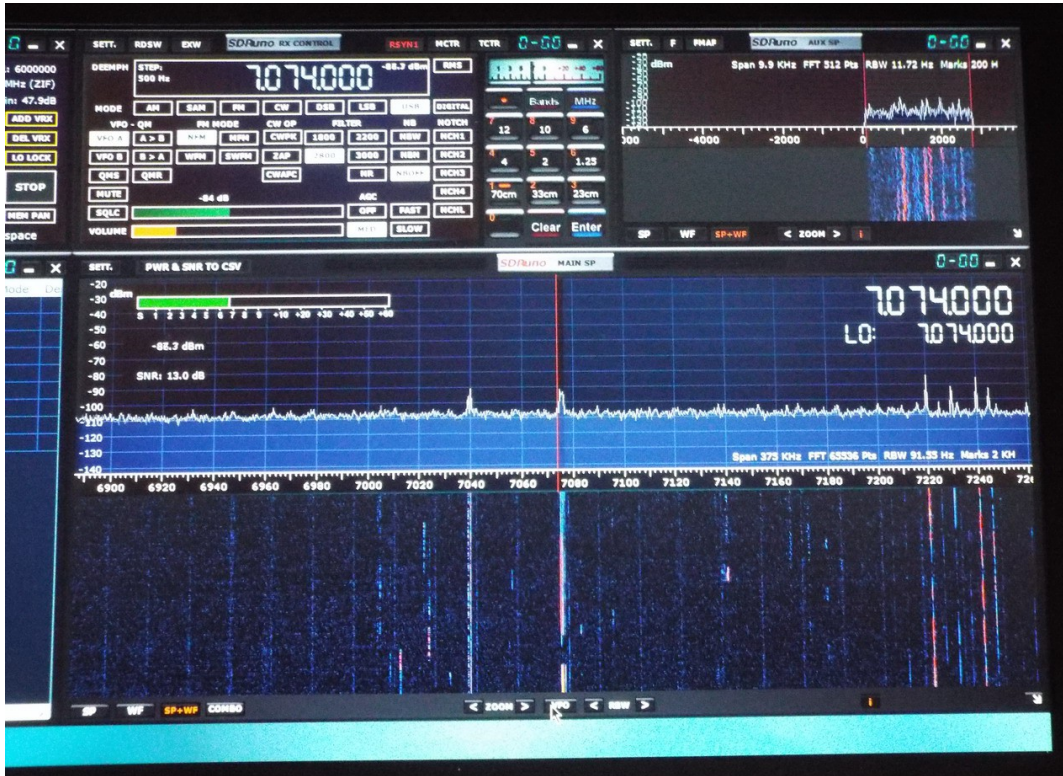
0-00 _ X
: 6000000
MHz (ZIF)
in: 47.9dB
ADD VRX
DEL VRX
LO LOCK
STOP
MEM PAN
space

SETT. RDSW EXW SDRuno RX CONTROL RSYN1 MCTR TCTR 0-00 _ X
DEEMPH STEP: 500 Hz 7.074.000 -85.7 dBm RMS
MODE AM SAM FM CW DSB LSB USB DIGITAL
VFO - QM FM MODE CW OP FILTER NB NOTCH
VFO A A > B N-FM MFM CWPK 1800 2200 NBW NCH1
VFO B B > A WFM SWFM ZAP 2800 3000 NBN NCH2
QMS QMR CWAFC NR NBOFF NCH3
MUTE -84 dB AGC NCH4
SQLC OFF FAST NCHL
VOLUME MED SLOW
Bands MHz
12 10 6
4 2 1.25
70cm 33cm 23cm
0 Clear Enter

SETT. F PMAF SDRuno AUX SP 0-00 _ X
dBm Span 9.9 KHz FFT 512 Pts RBW 11.72 Hz Marks 200 H
00 -4000 -2000 0 2000
SP WF SP+WF < ZOOM > i

0 _ X
Mode De

SETT. PWR & SNR TO CSV SDRuno MAIN SP 0-00 _ X
-20 dBm
-30
-40
-50
-60
-70
-80
-90
-100
-110
-120
-130
-140
S 1 2 3 4 5 6 7 8 9 +10 +20 +30 +40 +50 +60
-85.7 dBm
SNR: 13.0 dB
7.074.000
LO: 7.074.000
Span 375 KHz FFT 65536 Pts RBW 91.55 Hz Marks 2 KH
6900 6920 6940 6960 6980 7000 7020 7040 7060 7080 7100 7120 7140 7160 7180 7200 7220 7240 72
SP WF SP+WF COMBO < ZOOM > VFO < NBW > i